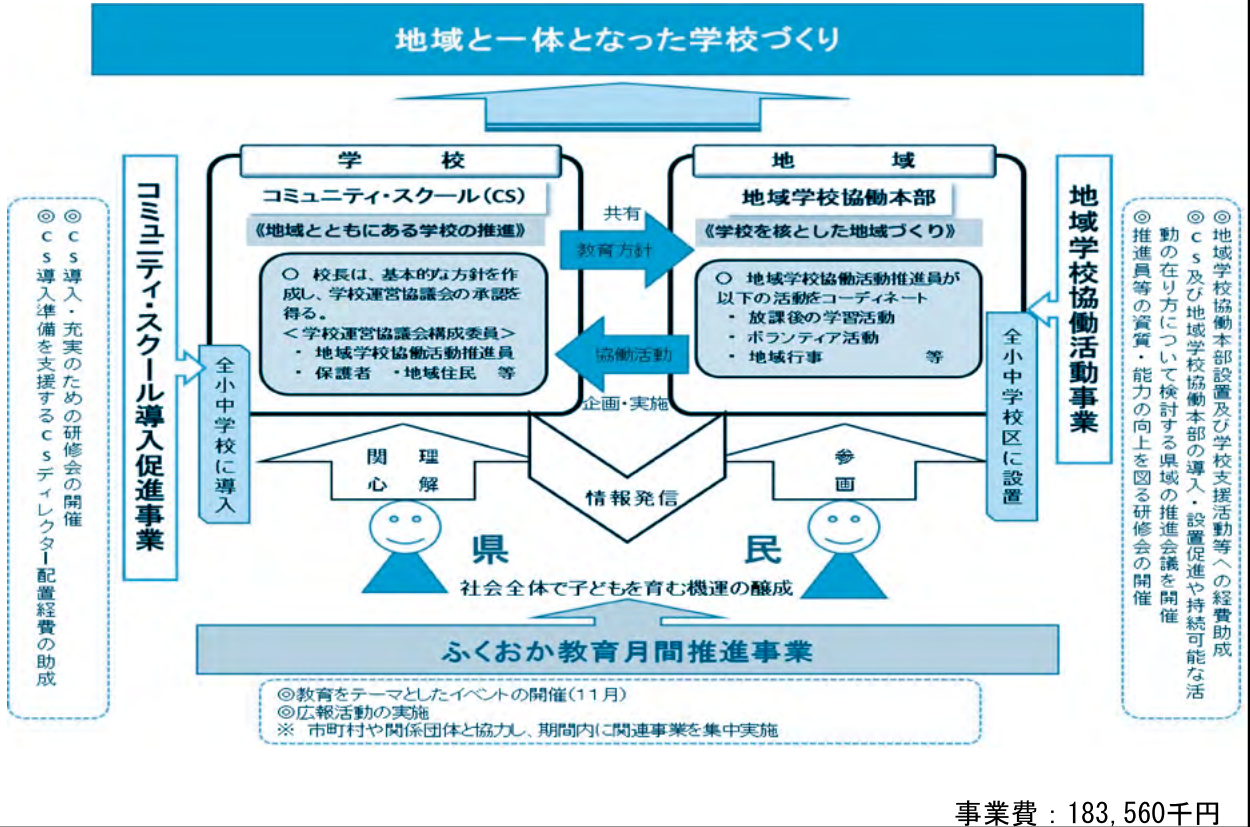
地域と一体となった学校づくり

学　　校

コミュニティ・スクール（CS）

《地域とともにある学校の推進》

○ 校長は、基本的な方針を作成し、学校運営協議会の承認を得る。
＜学校運営協議会構成委員＞
・ 地域学校協働活動推進員
・ 保護者　・地域住民　等

共有
教育方針

協働活動
企画・実施

地　　域

地域学校協働本部

《学校を核とした地域づくり》

○ 地域学校協働活動推進員が以下の活動をコーディネート
・ 放課後の学習活動
・ ボランティア活動
・ 地域行事　　等

コミュニティ・スクール導入促進事業

全小中学校に導入

◎ CS導入・充実のための研修会の開催
◎ CS導入準備を支援するCSディレクター配置経費の助成

地域学校協働活動事業

全小中学校区に設置

◎ 地域学校協働本部設置及び学校支援活動等への経費助成
◎ CS及び地域学校協働本部の導入・設置促進や持続可能な活動の在り方について検討する県域の推進会議を開催
◎ 推進員等の資質・能力の向上を図る研修会の開催

関心
理解

情報発信

参画

県　　民

社会全体で子どもを育む機運の醸成

ふくおか教育月間推進事業

◎教育をテーマとしたイベントの開催（11月）
◎広報活動の実施
※ 市町村や関係団体と協力し、期間内に関連事業を集中実施

事業費：183,560千円